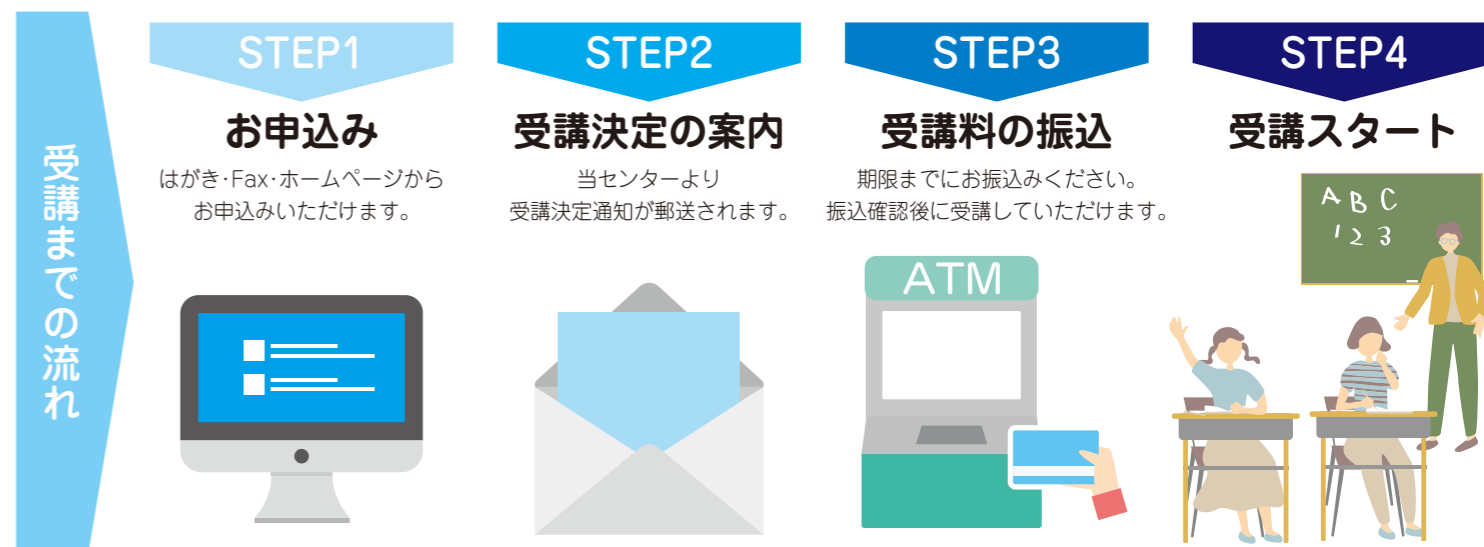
受講までの流れ

STEP1
お申込み
はがき･Fax･ホームページからお申込みいただけます。

STEP2
受講決定の案内
当センターより受講決定通知が郵送されます。

STEP3
受講料の振込
期限までにお振込みください。振込確認後に受講していただけます。

ATM

STEP4
受講スタート

A B C
1 2 3